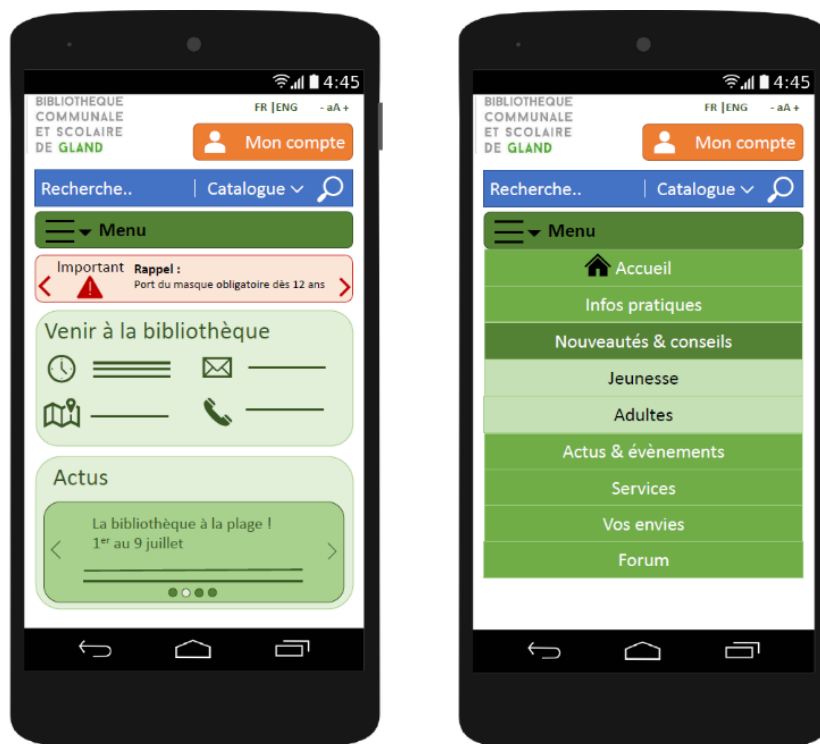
4:45

BIBLIOTHEQUE COMMUNALE ET SCOLAIRE DE GLAND

FR |ENG - aA +

Mon compte

Recherche.. | Catalogue

Menu

Important Rappel : Port du masque obligatoire dès 12 ans

Venir à la bibliothèque

Actus

La bibliothèque à la plage ! 1$^{er}$ au 9 juillet

4:45

BIBLIOTHEQUE COMMUNALE ET SCOLAIRE DE GLAND

FR |ENG - aA +

Mon compte

Recherche.. | Catalogue

Menu

Accueil

Infos pratiques

Nouveautés & conseils

Jeunesse

Adultes

Actus & évènements

Services

Vos envies

Forum